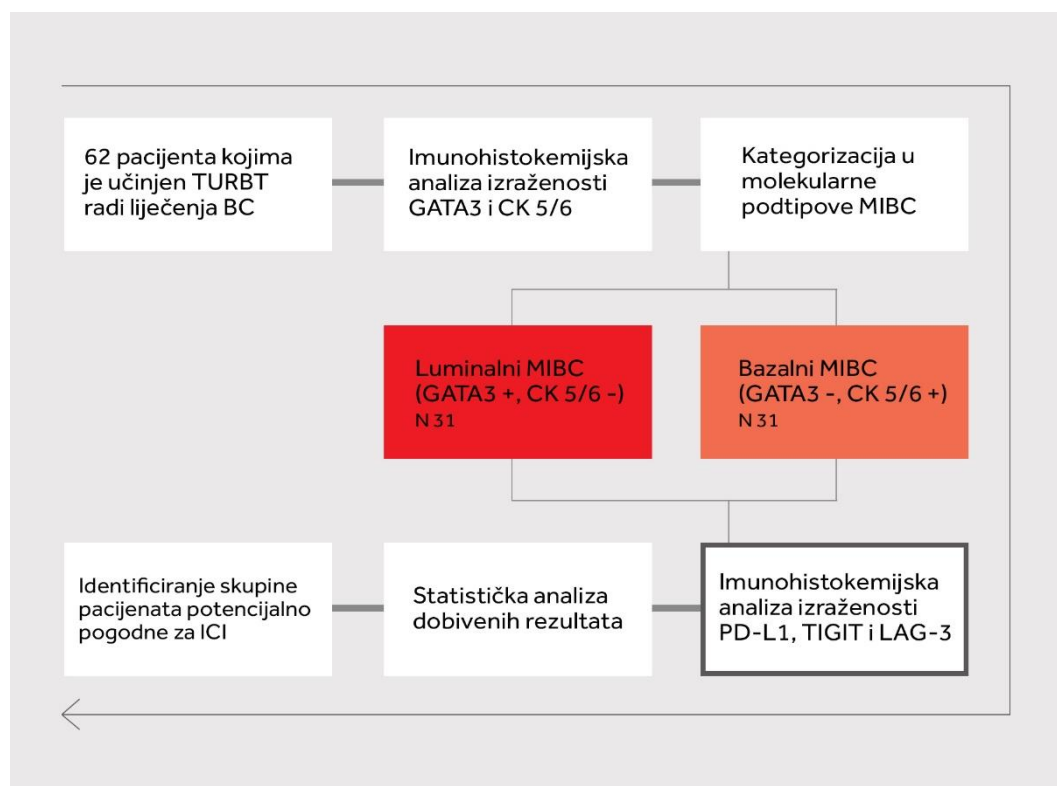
62 pacijenta kojima je učinjen TURBT radi liječenja BC

Imunohistokemijska analiza izraženosti GATA3 i CK 5/6

Kategorizacija u molekularne podtipove MIBC

Luminalni MIBC (GATA3 +, CK 5/6 -)
N 31

Bazalni MIBC (GATA3 -, CK 5/6 +)
N 31

Imunohistokemijska analiza izraženosti PD-L1, TIGIT i LAG-3

Statistička analiza dobivenih rezultata

Identificiranje skupine pacijenata potencijalno pogodne za ICI